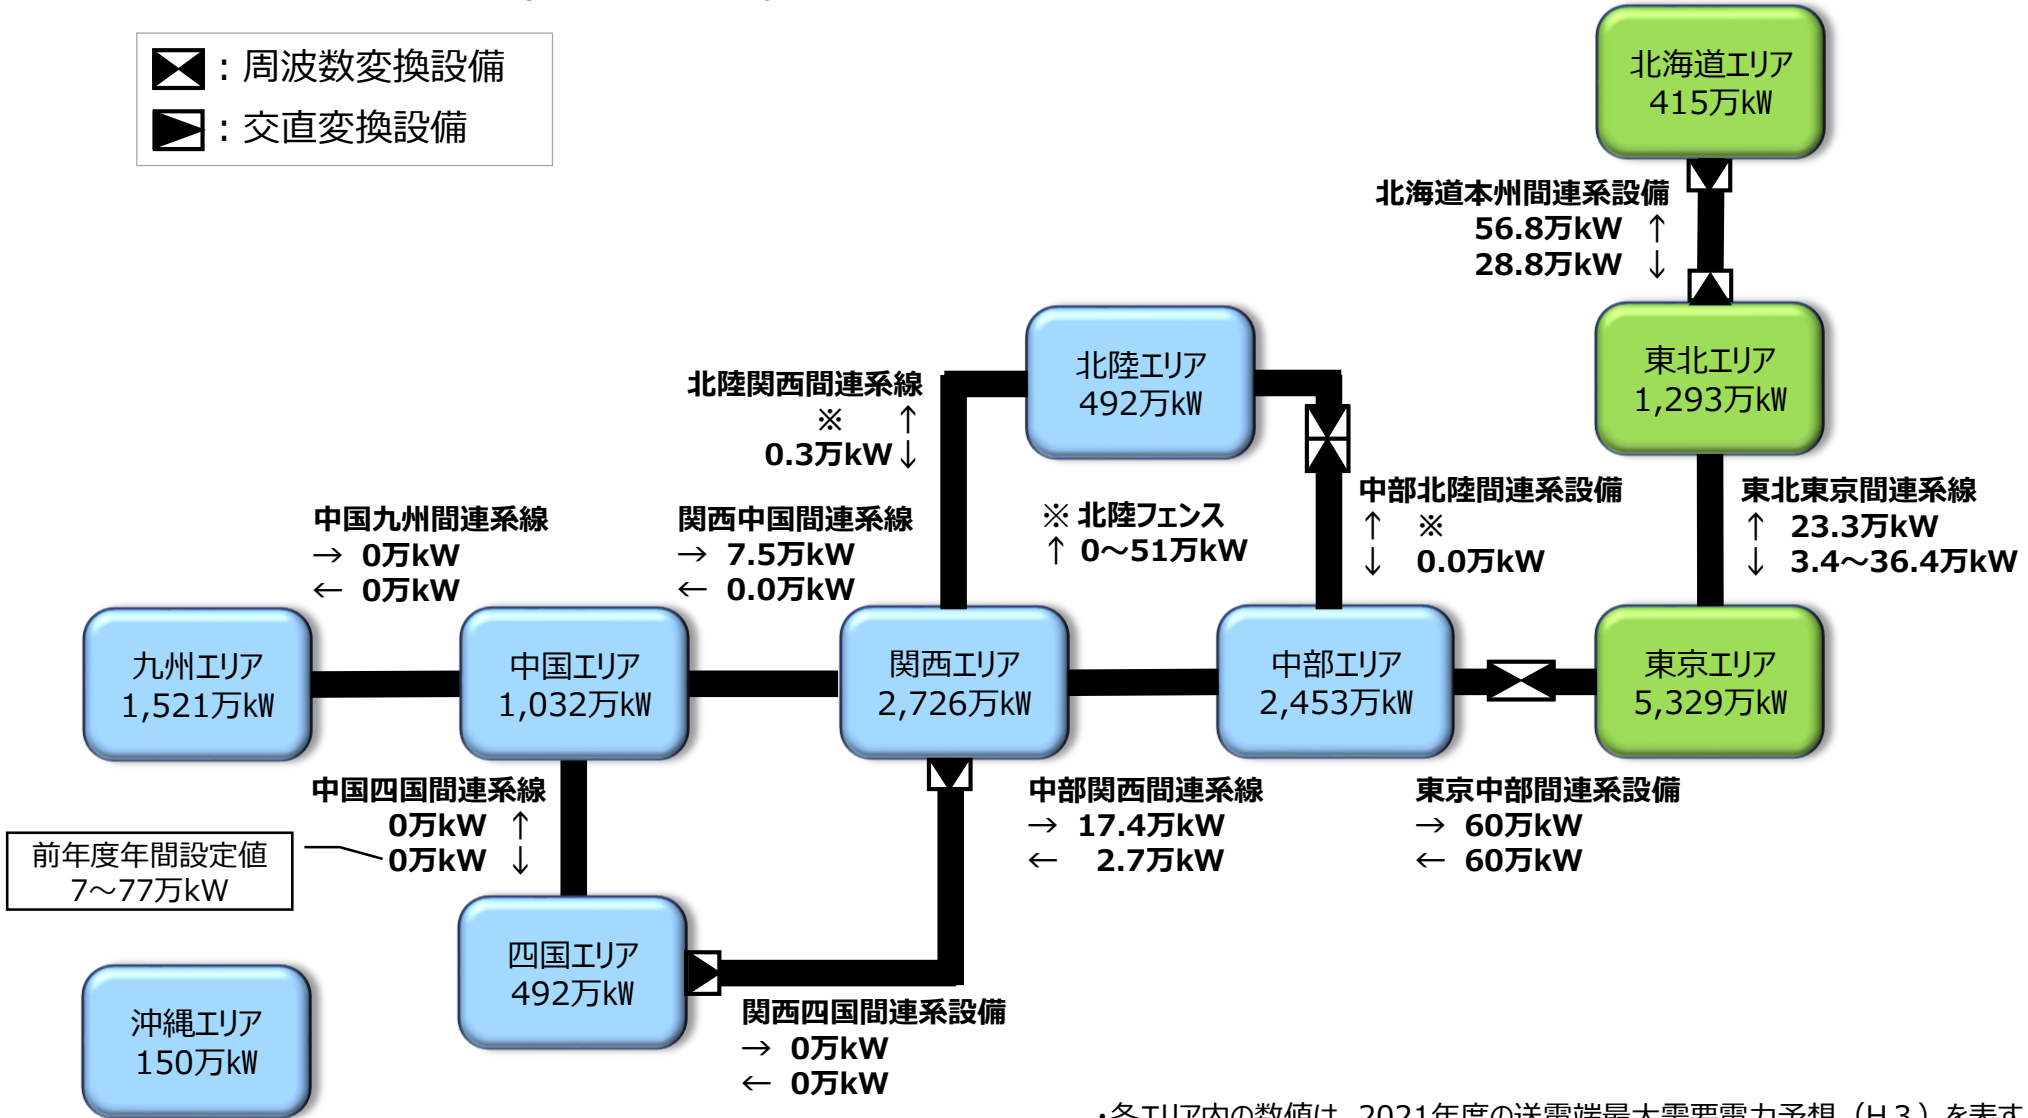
：周波数変換設備
：交直変換設備

北海道エリア
415万kW

北海道本州間連系設備
56.8万kW ↑
28.8万kW ↓

東北エリア
1,293万kW

北陸エリア
492万kW

北陸関西間連系線
※ ↑
0.3万kW ↓

中部北陸間連系設備
↑ ※
↓ 0.0万kW

東北東京間連系線
↑ 23.3万kW
↓ 3.4～36.4万kW

※ 北陸フェンス
↑ 0～51万kW

中国九州間連系線
→ 0万kW
← 0万kW

関西中国間連系線
→ 7.5万kW
← 0.0万kW

九州エリア
1,521万kW

中国エリア
1,032万kW

関西エリア
2,726万kW

中部エリア
2,453万kW

東京エリア
5,329万kW

中国四国間連系線
0万kW ↑
0万kW ↓

前年度年間設定値
7～77万kW

中部関西間連系線
→ 17.4万kW
← 2.7万kW

東京中部間連系設備
→ 60万kW
← 60万kW

四国エリア
492万kW

沖縄エリア
150万kW

関西四国間連系設備
→ 0万kW
← 0万kW

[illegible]